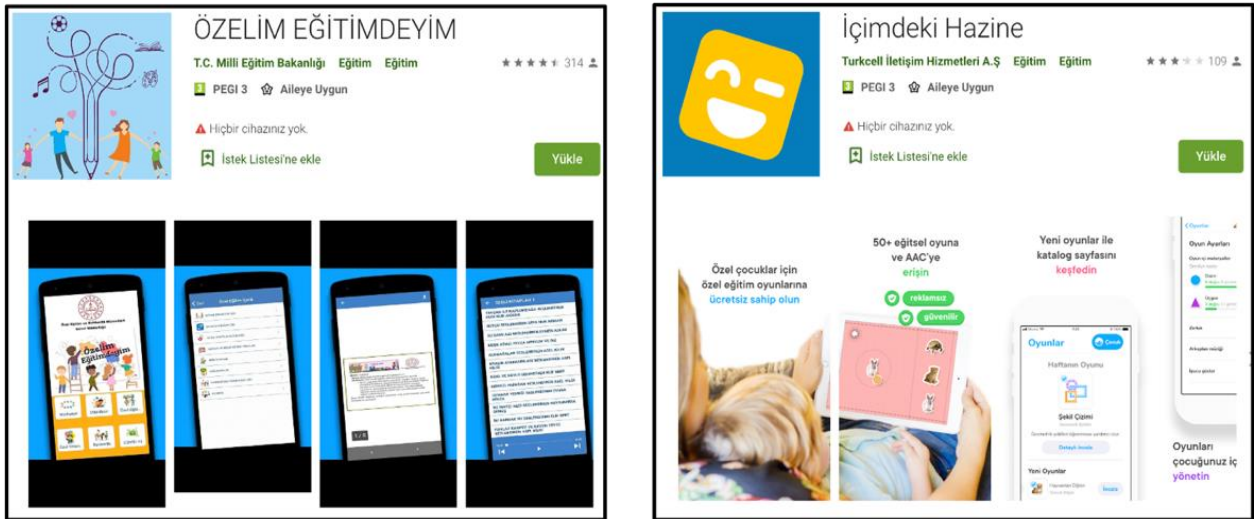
ÖZELİM EĞİTİMDEYİM

T.C. Milli Eğitim Bakanlığı Eğitim Eğitim

314

PEGI 3 Aileye Uygun

Hiçbir cihazınız yok.

İstek Listesi'ne ekle

Yükle

Özelim Eğitimdeyim

1 / 5

İçimdeki Hazine

Turkcell İletişim Hizmetleri A.Ş Eğitim Eğitim

109

PEGI 3 Aileye Uygun

Hiçbir cihazınız yok.

İstek Listesi'ne ekle

Yükle

Özel çocuklar için özel eğitim oyunlarına ücretsiz sahip olun

50+ eğitsel oyuna ve AAC'ye erişin

reklamsız

güvenilir

Yeni oyunlar ile katalog sayfasını keşfedin

Oyunlar

Haftanın Oyunu

Şekil Çizimi

Yeni Oyunlar

Oyun Ayarları

Oyunları çocuğunuz iç yönetin